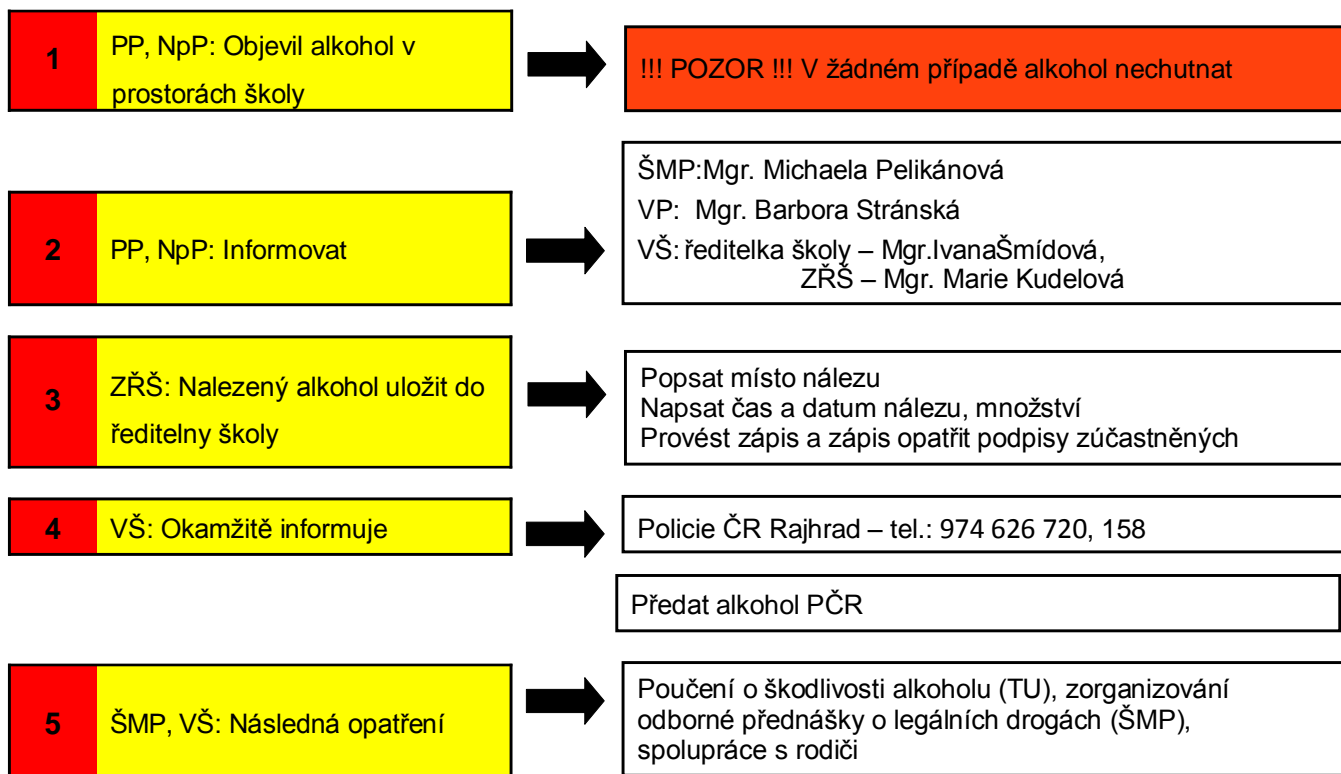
1

PP, NpP: Objevil alkohol v prostorách školy

!!! POZOR !!! V žádném případě alkohol nechutnat

2

PP, NpP: Informovat

ŠMP:Mgr. Michaela Pelikánová
VP: Mgr. Barbora Stránská
VŠ: ředitelka školy – Mgr.IvanaŠmídová,
ZŘŠ – Mgr. Marie Kudelová

3

ZŘŠ: Nalezený alkohol uložit do ředitelny školy

Popsat místo nálezu
Napsat čas a datum nálezu, množství
Provést zápis a zápis opatřit podpisy zúčastněných

4

VŠ: Okamžitě informuje

Policie ČR Rajhrad – tel.: 974 626 720, 158

Předat alkohol PČR

5

ŠMP, VŠ: Následná opatření

Poučení o škodlivosti alkoholu (TU), zorganizování odborné přednášky o legálních drogách (ŠMP), spolupráce s rodiči